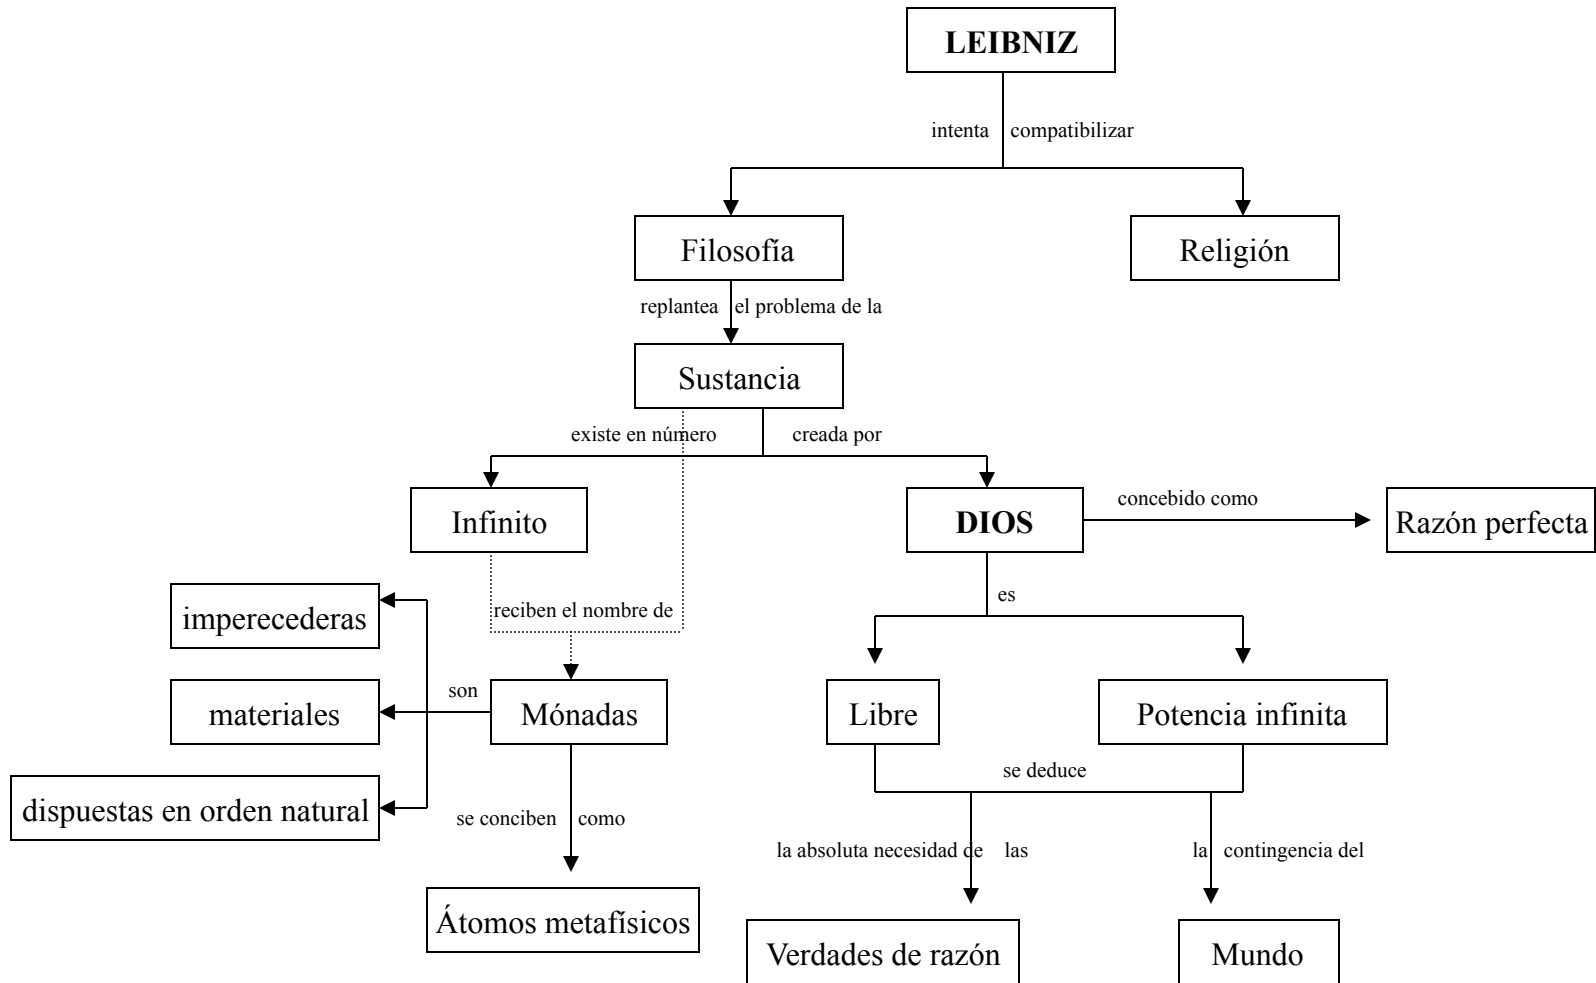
**LEIBNIZ**

intenta compatibilizar

Filosofía

Religión

replantea el problema de la

Sustancia

existe en número

creada por

Infinito

**DIOS**

concebido como

Razón perfecta

reciben el nombre de

es

imperecederas

materiales

dispuestas en orden natural

son

Mónadas

Libre

Potencia infinita

se deduce

se conciben como

Átomos metafísicos

la absoluta necesidad de las

la contingencia del

Verdades de razón

Mundo